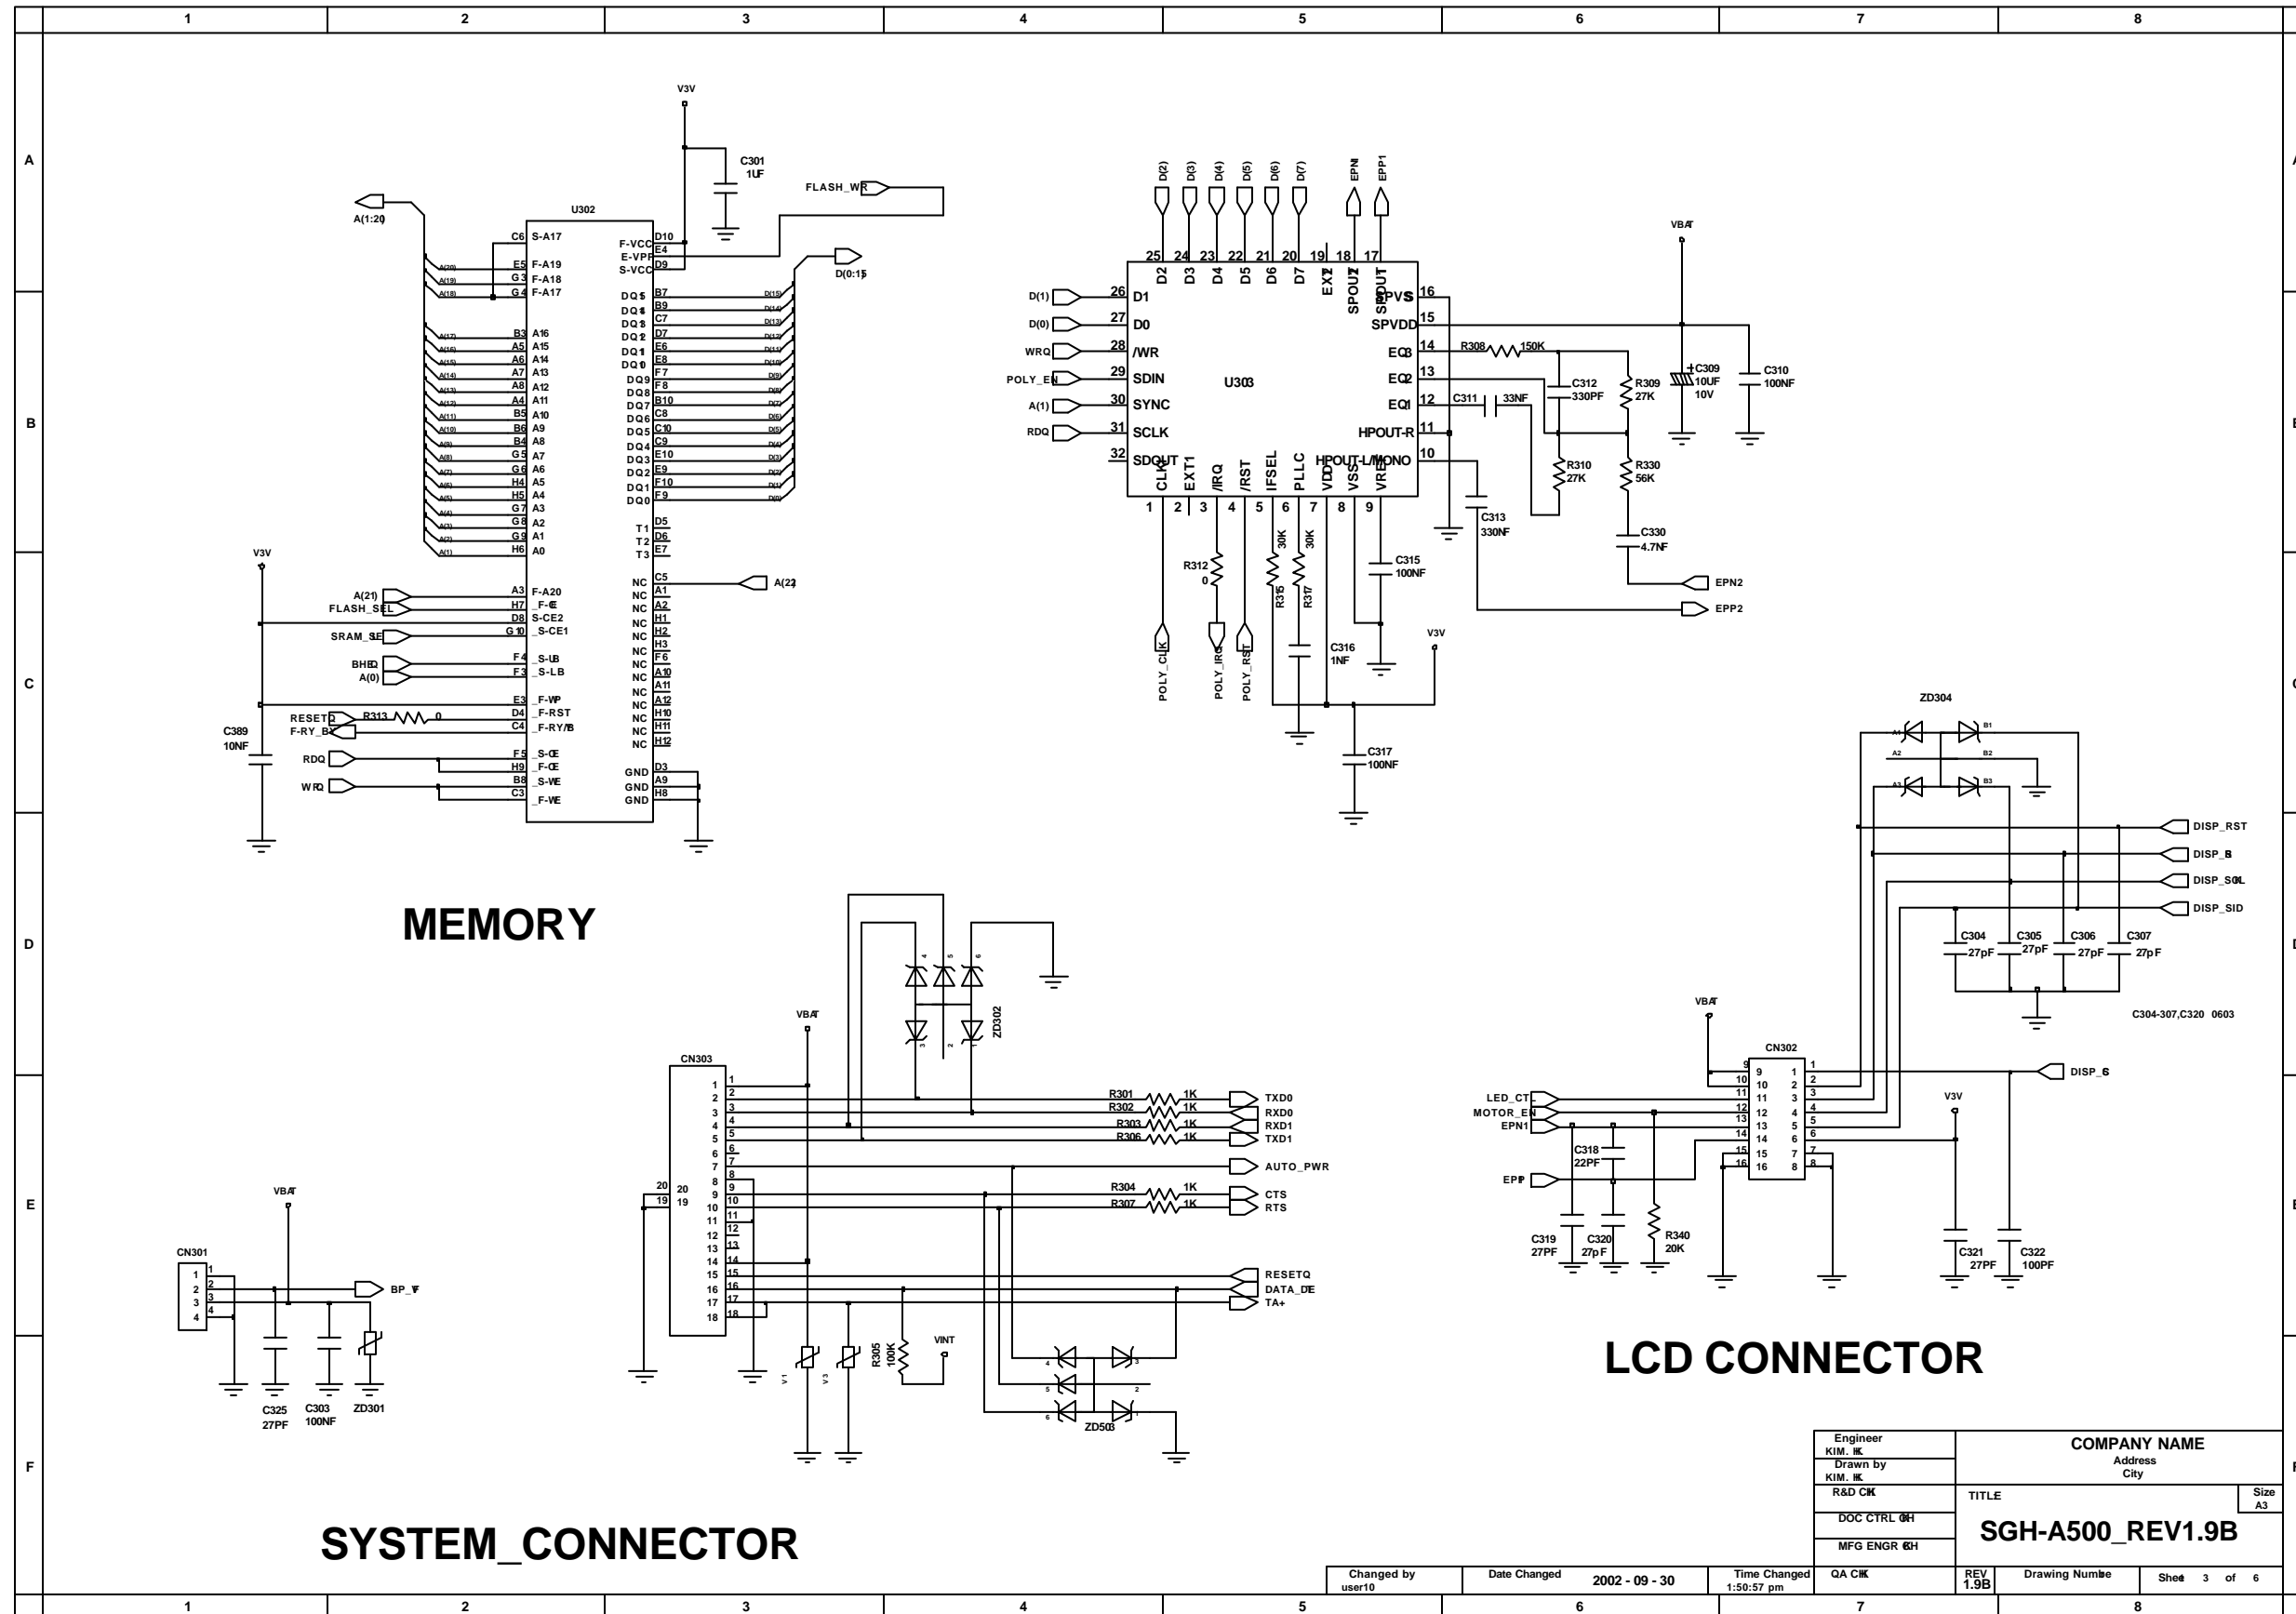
1 2 3 4 5 6 7 8

A B C D E F

V3V
C301 1UF
FLASH_WR
A(1:20)
U302
C6 S-A17
E5 F-A19
G3 F-A18
G4 F-A17
F-VCC D10
E-VPP E4
S-VCC D9
D(0:15)
B3 A16
A5 A15
A6 A14
A7 A13
A8 A12
A4 A11
B5 A10
B6 A9
B4 A8
G5 A7
G6 A6
H4 A5
H5 A4
G7 A3
G8 A2
G9 A1
H6 A0
DQ15 B7
DQ14 B9
DQ13 C7
DQ12 D7
DQ11 E6
DQ10 E8
DQ9 F7
DQ8 F8
DQ7 B10
DQ6 C8
DQ5 C10
DQ4 C9
DQ3 E10
DQ2 E9
DQ1 F10
DQ0 F9
T1 D5
T2 D6
T3 E7
V3V
A(21) A3 F-A20
FLASH_SEL H7 _F-CE
D8 S-CE2
SRAM_SE G10 _S-CE1
BHE F4 _S-UB
A(0) F3 _S-LB
E3 _F-WP
RESETQ R313 0 D4 _F-RST
F-RY_BY C4 _F-RY/B
C389 10NF
RDQ F5 _S-OE
H9 _F-OE
WRQ B8 _S-WE
C3 _F-WE
NC C5 A(22)
NC A1
NC A2
NC H1
NC H2
NC H3
NC F6
NC A10
NC A11
NC A12
NC H10
NC H11
NC H12
GND D3
GND A9
GND H8

MEMORY

D(2) D(3) D(4) D(5) D(6) D(7) EPN1 EPP1
25 24 23 22 21 20 19 18 17
D2 D3 D4 D5 D6 D7 EXT2 SPOUT SDOUT
U303
D(1) 26 D1
D(0) 27 D0
WRQ 28 /WR
POLY_EN 29 SDIN
A(1) 30 SYNC
RDQ 31 SCLK
32 SDOUT
SPVSS 16
SPVDD 15
EQ3 14
EQ2 13
EQ1 12
HPOUT-R 11
HPOUT-L/MONO 10
1 2 3 4 5 6 7 8 9
CLK EXT1 /IRQ /RST IFSEL PLLC VDD VSS VREF
R312 0
R315 30K
R317 30K
C315 100NF
C316 1NF
V3V
C317 100NF
POLY_CLK POLY_IRQ POLY_RST
R308 150K
C311 33NF
C312 330PF
R309 27K
R310 27K
R330 56K
C313 330NF
C330 4.7NF
EPN2
EPP2
VBAT
C309 10UF 10V
C310 100NF

ZD304
A1 B1 A2 B2 A3 B3
DISP_RST
DISP_RS
DISP_SCL
DISP_SID
C304 27pF
C305 27pF
C306 27pF
C307 27pF
C304-307,C320 0603
VBAT
CN302
DISP_CS
V3V
LED_CTL
MOTOR_EN
EPN1
EPP
C318 22PF
C319 27PF
C320 27pF
R340 20K
C321 27PF
C322 100PF

LCD CONNECTOR

VBAT
CN303
ZD302
R301 1K TXD0
R302 1K RXD0
R303 1K RXD1
R306 1K TXD1
AUTO_PWR
R304 1K CTS
R307 1K RTS
RESETQ
DATA_DE
TA+
R305 100K
VINT
V1 V3
ZD503

VBAT
CN301
BP_V
C325 27PF
C303 100NF
ZD301

SYSTEM_CONNECTOR

Engineer KIM. HK
Drawn by KIM. HK
R&D CHK
DOC CTRL CHK
MFG ENGR CHK
QA CHK
COMPANY NAME
Address
City
TITLE
Size A3
SGH-A500_REV1.9B
Changed by user10
Date Changed 2002 - 09 - 30
Time Changed 1:50:57 pm
REV 1.9B
Drawing Number
Sheet 3 of 6